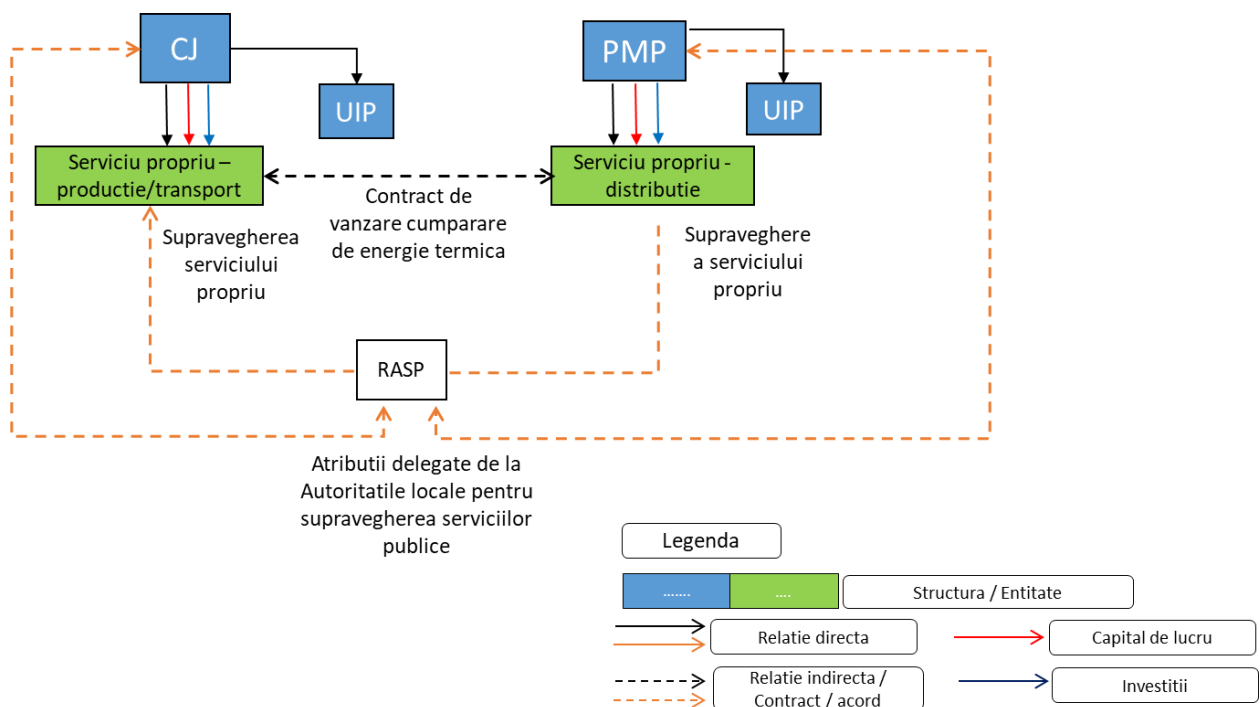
CJ

UIP

PMP

UIP

Serviciu propriu – productie/transport

Contract de vanzare cumparare de energie termica

Serviciu propriu - distributie

Supravegherea serviciului propriu

Supraveghere a serviciului propriu

RASP

Atributii delegate de la Autoritatile locale pentru supravegherea serviciilor publice

Legenda

.......

....

Structura / Entitate

Relatie directa

Capital de lucru

Relatie indirecta / Contract / acord

Investitii